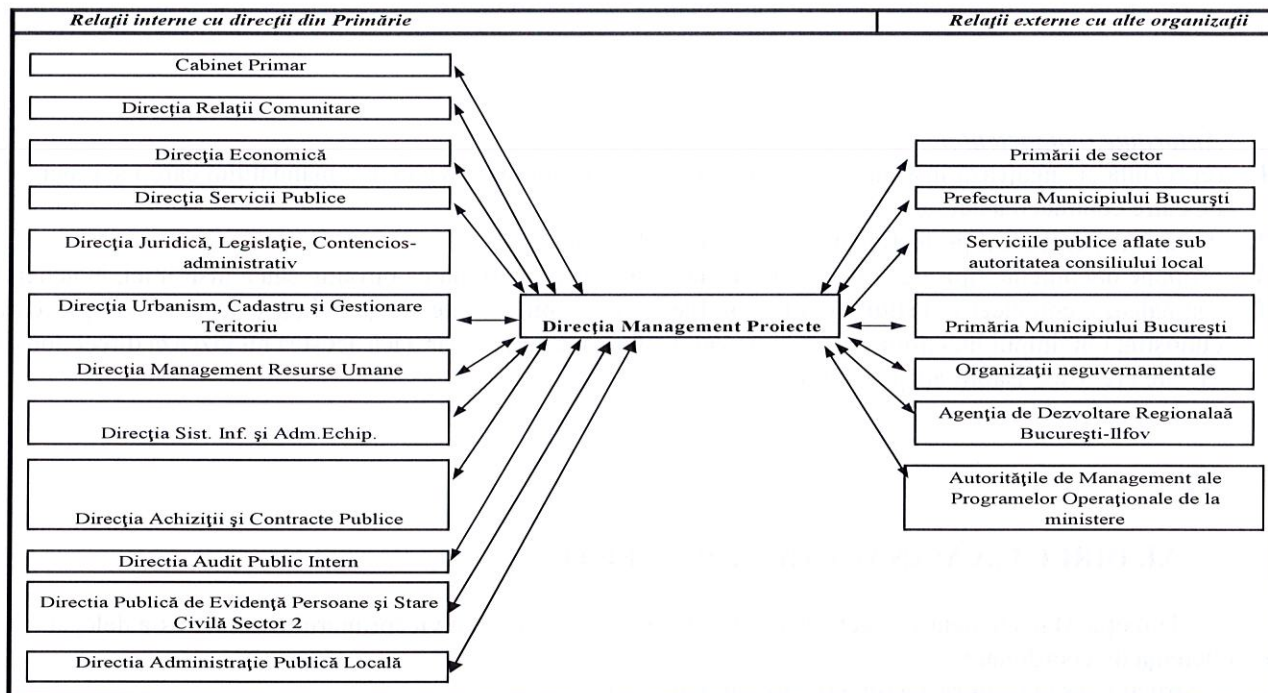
Relaţii interne cu direcţii din Primărie

Relaţii externe cu alte organizaţii

Cabinet Primar

Direcţia Relaţii Comunitare

Direcţia Economică

Direcţia Servicii Publice

Direcţia Juridică, Legislaţie, Contencios-administrativ

Direcţia Urbanism, Cadastru şi Gestionare Teritoriu

Direcţia Management Resurse Umane

Direcţia Sist. Inf. şi Adm.Echip.

Direcţia Achiziţii şi Contracte Publice

Directia Audit Public Intern

Directia Publică de Evidenţă Persoane şi Stare Civilă Sector 2

Directia Administraţie Publică Locală

Direcţia Management Proiecte

Primării de sector

Prefectura Municipiului Bucurşti

Serviciile publice aflate sub autoritatea consiliului local

Primăria Municipiului Bucureşti

Organizaţii neguvernamentale

Agenţia de Dezvoltare Regionalaă Bucureşti-Ilfov

Autorităţile de Management ale Programelor Operaţionale de la ministere